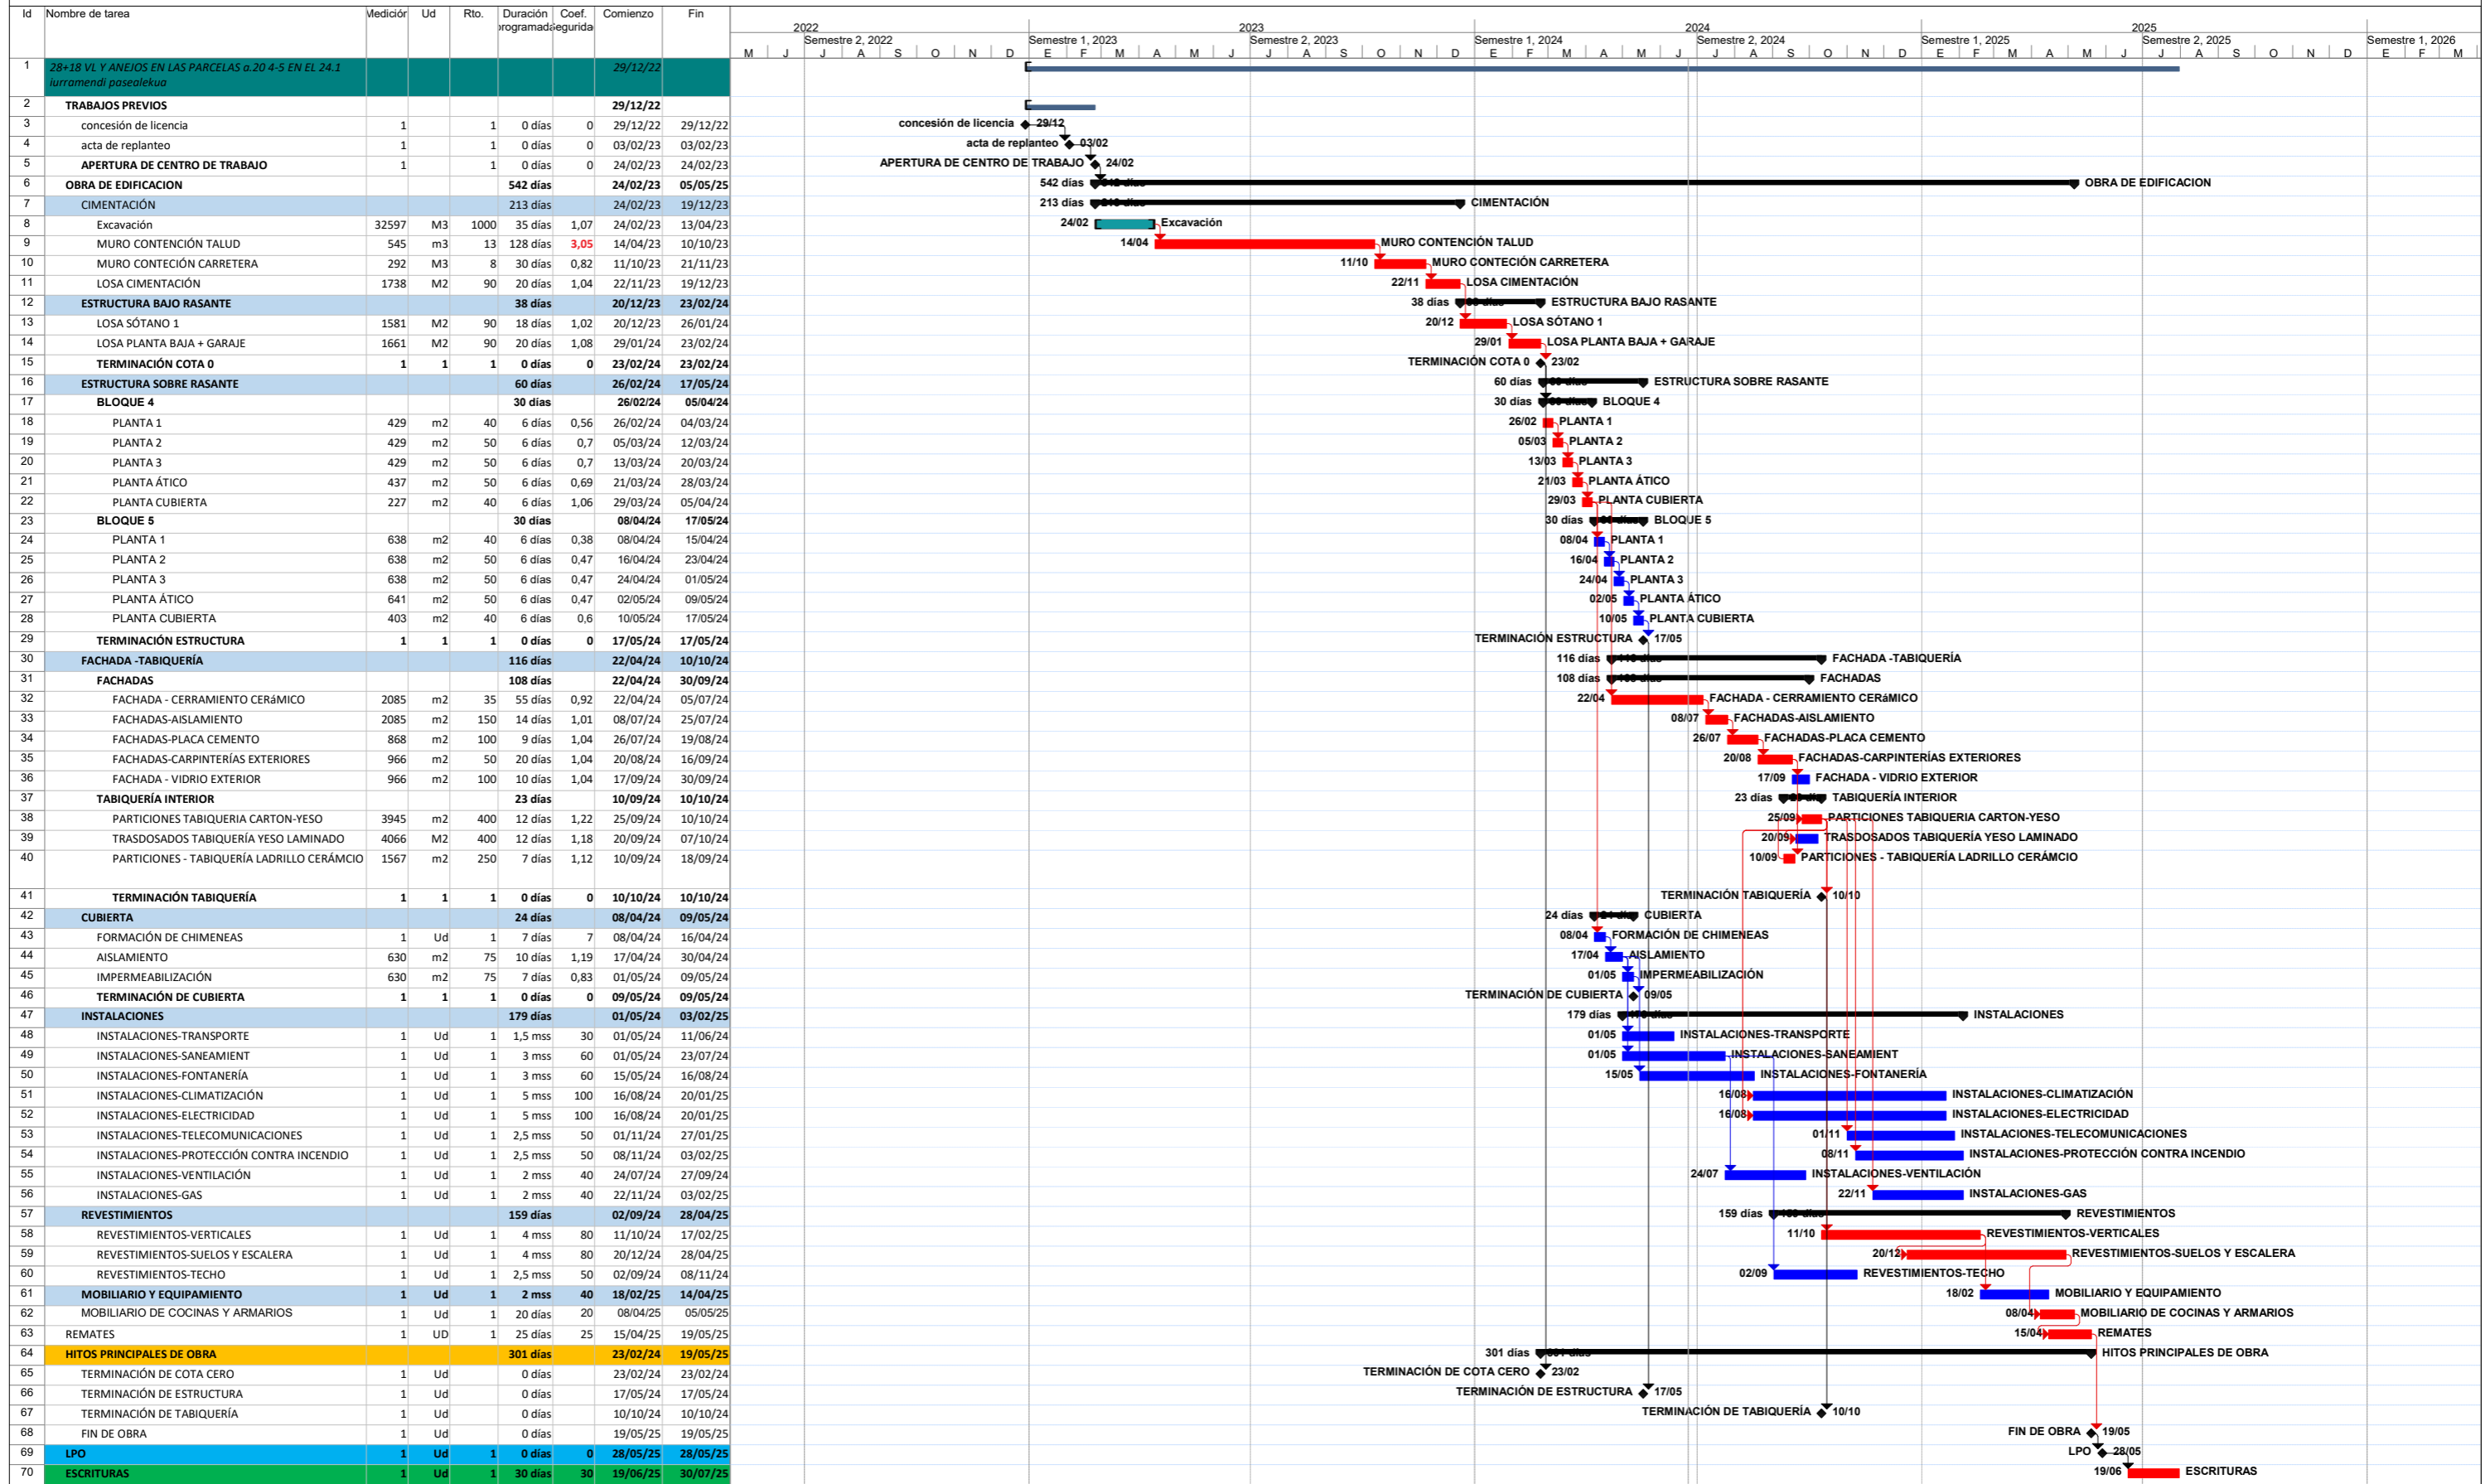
| Id | Nombre de tarea | Medición | Ud | Rto. | Duración programada | Coef. seguridad | Comienzo | Fin |
|---|---|---|---|---|---|---|---|---|
| 1 | 28+18 VL Y ANEJOS EN LAS PARCELAS a.20 4-5 EN EL 24.1 iurramendi pasealekua | | | | | | 29/12/22 | |
| 2 | TRABAJOS PREVIOS | | | | | | 29/12/22 | |
| 3 | concesión de licencia | 1 | | 1 | 0 días | 0 | 29/12/22 | 29/12/22 |
| 4 | acta de replanteo | 1 | | 1 | 0 días | 0 | 03/02/23 | 03/02/23 |
| 5 | APERTURA DE CENTRO DE TRABAJO | 1 | | 1 | 0 días | 0 | 24/02/23 | 24/02/23 |
| 6 | OBRA DE EDIFICACION | | | | 542 días | | 24/02/23 | 05/05/25 |
| 7 | CIMENTACIÓN | | | | 213 días | | 24/02/23 | 19/12/23 |
| 8 | Excavación | 32597 | M3 | 1000 | 35 días | 1,07 | 24/02/23 | 13/04/23 |
| 9 | MURO CONTENCIÓN TALUD | 545 | m3 | 13 | 128 días | 3,05 | 14/04/23 | 10/10/23 |
| 10 | MURO CONTECIÓN CARRETERA | 292 | M3 | 8 | 30 días | 0,82 | 11/10/23 | 21/11/23 |
| 11 | LOSA CIMENTACIÓN | 1738 | M2 | 90 | 20 días | 1,04 | 22/11/23 | 19/12/23 |
| 12 | ESTRUCTURA BAJO RASANTE | | | | 38 días | | 20/12/23 | 23/02/24 |
| 13 | LOSA SÓTANO 1 | 1581 | M2 | 90 | 18 días | 1,02 | 20/12/23 | 26/01/24 |
| 14 | LOSA PLANTA BAJA + GARAJE | 1661 | M2 | 90 | 20 días | 1,08 | 29/01/24 | 23/02/24 |
| 15 | TERMINACIÓN COTA 0 | 1 | 1 | 1 | 0 días | 0 | 23/02/24 | 23/02/24 |
| 16 | ESTRUCTURA SOBRE RASANTE | | | | 60 días | | 26/02/24 | 17/05/24 |
| 17 | BLOQUE 4 | | | | 30 días | | 26/02/24 | 05/04/24 |
| 18 | PLANTA 1 | 429 | m2 | 40 | 6 días | 0,56 | 26/02/24 | 04/03/24 |
| 19 | PLANTA 2 | 429 | m2 | 50 | 6 días | 0,7 | 05/03/24 | 12/03/24 |
| 20 | PLANTA 3 | 429 | m2 | 50 | 6 días | 0,7 | 13/03/24 | 20/03/24 |
| 21 | PLANTA ÁTICO | 437 | m2 | 50 | 6 días | 0,69 | 21/03/24 | 28/03/24 |
| 22 | PLANTA CUBIERTA | 227 | m2 | 40 | 6 días | 1,06 | 29/03/24 | 05/04/24 |
| 23 | BLOQUE 5 | | | | 30 días | | 08/04/24 | 17/05/24 |
| 24 | PLANTA 1 | 638 | m2 | 40 | 6 días | 0,38 | 08/04/24 | 15/04/24 |
| 25 | PLANTA 2 | 638 | m2 | 50 | 6 días | 0,47 | 16/04/24 | 23/04/24 |
| 26 | PLANTA 3 | 638 | m2 | 50 | 6 días | 0,47 | 24/04/24 | 01/05/24 |
| 27 | PLANTA ÁTICO | 641 | m2 | 50 | 6 días | 0,47 | 02/05/24 | 09/05/24 |
| 28 | PLANTA CUBIERTA | 403 | m2 | 40 | 6 días | 0,6 | 10/05/24 | 17/05/24 |
| 29 | TERMINACIÓN ESTRUCTURA | 1 | 1 | 1 | 0 días | 0 | 17/05/24 | 17/05/24 |
| 30 | FACHADA -TABIQUERÍA | | | | 116 días | | 22/04/24 | 10/10/24 |
| 31 | FACHADAS | | | | 108 días | | 22/04/24 | 30/09/24 |
| 32 | FACHADA - CERRAMIENTO CERáMICO | 2085 | m2 | 35 | 55 días | 0,92 | 22/04/24 | 05/07/24 |
| 33 | FACHADAS-AISLAMIENTO | 2085 | m2 | 150 | 14 días | 1,01 | 08/07/24 | 25/07/24 |
| 34 | FACHADAS-PLACA CEMENTO | 868 | m2 | 100 | 9 días | 1,04 | 26/07/24 | 19/08/24 |
| 35 | FACHADAS-CARPINTERÍAS EXTERIORES | 966 | m2 | 50 | 20 días | 1,04 | 20/08/24 | 16/09/24 |
| 36 | FACHADA - VIDRIO EXTERIOR | 966 | m2 | 100 | 10 días | 1,04 | 17/09/24 | 30/09/24 |
| 37 | TABIQUERÍA INTERIOR | | | | 23 días | | 10/09/24 | 10/10/24 |
| 38 | PARTICIONES TABIQUERIA CARTON-YESO | 3945 | m2 | 400 | 12 días | 1,22 | 25/09/24 | 10/10/24 |
| 39 | TRASDOSADOS TABIQUERÍA YESO LAMINADO | 4066 | M2 | 400 | 12 días | 1,18 | 20/09/24 | 07/10/24 |
| 40 | PARTICIONES - TABIQUERÍA LADRILLO CERÁMCIO | 1567 | m2 | 250 | 7 días | 1,12 | 10/09/24 | 18/09/24 |
| 41 | TERMINACIÓN TABIQUERÍA | 1 | 1 | 1 | 0 días | 0 | 10/10/24 | 10/10/24 |
| 42 | CUBIERTA | | | | 24 días | | 08/04/24 | 09/05/24 |
| 43 | FORMACIÓN DE CHIMENEAS | 1 | Ud | 1 | 7 días | 7 | 08/04/24 | 16/04/24 |
| 44 | AISLAMIENTO | 630 | m2 | 75 | 10 días | 1,19 | 17/04/24 | 30/04/24 |
| 45 | IMPERMEABILIZACIÓN | 630 | m2 | 75 | 7 días | 0,83 | 01/05/24 | 09/05/24 |
| 46 | TERMINACIÓN DE CUBIERTA | 1 | 1 | 1 | 0 días | 0 | 09/05/24 | 09/05/24 |
| 47 | INSTALACIONES | | | | 179 días | | 01/05/24 | 03/02/25 |
| 48 | INSTALACIONES-TRANSPORTE | 1 | Ud | 1 | 1,5 mss | 30 | 01/05/24 | 11/06/24 |
| 49 | INSTALACIONES-SANEAMIENT | 1 | Ud | 1 | 3 mss | 60 | 01/05/24 | 23/07/24 |
| 50 | INSTALACIONES-FONTANERÍA | 1 | Ud | 1 | 3 mss | 60 | 15/05/24 | 16/08/24 |
| 51 | INSTALACIONES-CLIMATIZACIÓN | 1 | Ud | 1 | 5 mss | 100 | 16/08/24 | 20/01/25 |
| 52 | INSTALACIONES-ELECTRICIDAD | 1 | Ud | 1 | 5 mss | 100 | 16/08/24 | 20/01/25 |
| 53 | INSTALACIONES-TELECOMUNICACIONES | 1 | Ud | 1 | 2,5 mss | 50 | 01/11/24 | 27/01/25 |
| 54 | INSTALACIONES-PROTECCIÓN CONTRA INCENDIO | 1 | Ud | 1 | 2,5 mss | 50 | 08/11/24 | 03/02/25 |
| 55 | INSTALACIONES-VENTILACIÓN | 1 | Ud | 1 | 2 mss | 40 | 24/07/24 | 27/09/24 |
| 56 | INSTALACIONES-GAS | 1 | Ud | 1 | 2 mss | 40 | 22/11/24 | 03/02/25 |
| 57 | REVESTIMIENTOS | | | | 159 días | | 02/09/24 | 28/04/25 |
| 58 | REVESTIMIENTOS-VERTICALES | 1 | Ud | 1 | 4 mss | 80 | 11/10/24 | 17/02/25 |
| 59 | REVESTIMIENTOS-SUELOS Y ESCALERA | 1 | Ud | 1 | 4 mss | 80 | 20/12/24 | 28/04/25 |
| 60 | REVESTIMIENTOS-TECHO | 1 | Ud | 1 | 2,5 mss | 50 | 02/09/24 | 08/11/24 |
| 61 | MOBILIARIO Y EQUIPAMIENTO | 1 | Ud | 1 | 2 mss | 40 | 18/02/25 | 14/04/25 |
| 62 | MOBILIARIO DE COCINAS Y ARMARIOS | 1 | Ud | 1 | 20 días | 20 | 08/04/25 | 05/05/25 |
| 63 | REMATES | 1 | UD | 1 | 25 días | 25 | 15/04/25 | 19/05/25 |
| 64 | HITOS PRINCIPALES DE OBRA | | | | 301 días | | 23/02/24 | 19/05/25 |
| 65 | TERMINACIÓN DE COTA CERO | 1 | Ud | | 0 días | | 23/02/24 | 23/02/24 |
| 66 | TERMINACIÓN DE ESTRUCTURA | 1 | Ud | | 0 días | | 17/05/24 | 17/05/24 |
| 67 | TERMINACIÓN DE TABIQUERÍA | 1 | Ud | | 0 días | | 10/10/24 | 10/10/24 |
| 68 | FIN DE OBRA | 1 | Ud | | 0 días | | 19/05/25 | 19/05/25 |
| 69 | LPO | 1 | Ud | 1 | 0 días | 0 | 28/05/25 | 28/05/25 |
| 70 | ESCRITURAS | 1 | Ud | 1 | 30 días | 30 | 19/06/25 | 30/07/25 |

2022 Semestre 2, 2022 2023 Semestre 1, 2023 Semestre 2, 2023 2024 Semestre 1, 2024 Semestre 2, 2024 2025 Semestre 1, 2025 Semestre 2, 2025 Semestre 1, 2026
M J J A S O N D E F M A M J J A S O N D E F M A M J J A S O N D E F M A M J J A S O N D E F M

concesión de licencia 29/12
acta de replanteo 03/02
APERTURA DE CENTRO DE TRABAJO 24/02
542 días OBRA DE EDIFICACION
213 días CIMENTACIÓN
24/02 Excavación
14/04 MURO CONTENCIÓN TALUD
11/10 MURO CONTECIÓN CARRETERA
22/11 LOSA CIMENTACIÓN
38 días ESTRUCTURA BAJO RASANTE
20/12 LOSA SÓTANO 1
29/01 LOSA PLANTA BAJA + GARAJE
TERMINACIÓN COTA 0 23/02
60 días ESTRUCTURA SOBRE RASANTE
30 días BLOQUE 4
26/02 PLANTA 1
05/03 PLANTA 2
13/03 PLANTA 3
21/03 PLANTA ÁTICO
29/03 PLANTA CUBIERTA
30 días BLOQUE 5
08/04 PLANTA 1
16/04 PLANTA 2
24/04 PLANTA 3
02/05 PLANTA ÁTICO
10/05 PLANTA CUBIERTA
TERMINACIÓN ESTRUCTURA 17/05
116 días FACHADA -TABIQUERÍA
108 días FACHADAS
22/04 FACHADA - CERRAMIENTO CERáMICO
08/07 FACHADAS-AISLAMIENTO
26/07 FACHADAS-PLACA CEMENTO
20/08 FACHADAS-CARPINTERÍAS EXTERIORES
17/09 FACHADA - VIDRIO EXTERIOR
23 días TABIQUERÍA INTERIOR
25/09 PARTICIONES TABIQUERIA CARTON-YESO
20/09 TRASDOSADOS TABIQUERÍA YESO LAMINADO
10/09 PARTICIONES - TABIQUERÍA LADRILLO CERÁMCIO
TERMINACIÓN TABIQUERÍA 10/10
24 días CUBIERTA
08/04 FORMACIÓN DE CHIMENEAS
17/04 AISLAMIENTO
01/05 IMPERMEABILIZACIÓN
TERMINACIÓN DE CUBIERTA 09/05
179 días INSTALACIONES
01/05 INSTALACIONES-TRANSPORTE
01/05 INSTALACIONES-SANEAMIENT
15/05 INSTALACIONES-FONTANERÍA
16/08 INSTALACIONES-CLIMATIZACIÓN
16/08 INSTALACIONES-ELECTRICIDAD
01/11 INSTALACIONES-TELECOMUNICACIONES
08/11 INSTALACIONES-PROTECCIÓN CONTRA INCENDIO
24/07 INSTALACIONES-VENTILACIÓN
22/11 INSTALACIONES-GAS
159 días REVESTIMIENTOS
11/10 REVESTIMIENTOS-VERTICALES
20/12 REVESTIMIENTOS-SUELOS Y ESCALERA
02/09 REVESTIMIENTOS-TECHO
18/02 MOBILIARIO Y EQUIPAMIENTO
08/04 MOBILIARIO DE COCINAS Y ARMARIOS
15/04 REMATES
301 días HITOS PRINCIPALES DE OBRA
TERMINACIÓN DE COTA CERO 23/02
TERMINACIÓN DE ESTRUCTURA 17/05
TERMINACIÓN DE TABIQUERÍA 10/10
FIN DE OBRA 19/05
LPO 28/05
19/06 ESCRITURAS